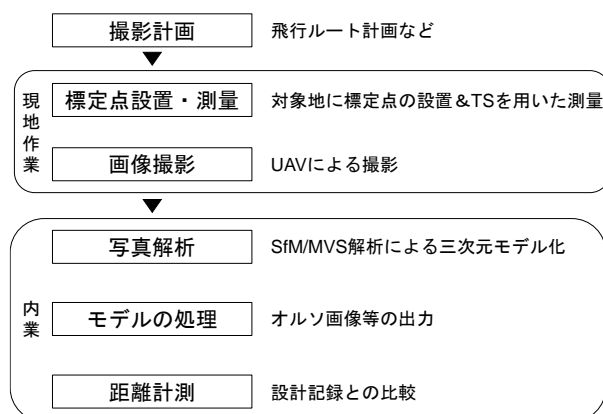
撮影計画 飛行ルート計画など

現地作業

標定点設置・測量 対象地に標定点の設置&TSを用いた測量

画像撮影 UAVによる撮影

内業

写真解析 SfM/MVS解析による三次元モデル化

モデルの処理 オルソ画像等の出力

距離計測 設計記録との比較